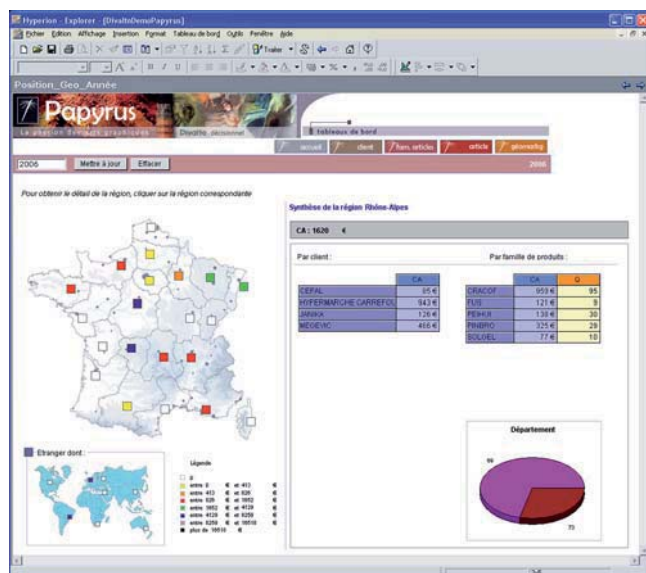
Hyperion - Explorer - [DivaltoDemoPapyrus]

Fichier Edition Affichage Insertion Format Tableau de bord Outils Fenêtre Aide

Position_Geo_Année

Papyrus

Le gestion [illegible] graphiques

Divalto

tableaux de bord

accueil | client | fam. articles | article | géomarketing

2006 | Mettre à jour | Effacer | 2006

Pour obtenir le détail de la région, cliquer sur la région correspondante

Synthèse de la région Rhône-Alpes

CA : 1620 €

Par client :

| | CA |
|---|---|
| CEFAL | 85 € |
| HYPERMARCHE CARREFOU | 943 € |
| JANKA | 126 € |
| MEGEVIC | 466 € |

Par famille de produits :

| | CA | Q |
|---|---|---|
| CRACOF | 959 € | 95 |
| FUS | 121 € | 9 |
| PEIHUI | 138 € | 30 |
| FINBRO | 325 € | 28 |
| SOLEIL | 77 € | 10 |

Département

96

73

Etranger dont :

Légende

0
entre 1 € et 413 €
entre 413 € et 826 €
entre 826 € et 1652 €
entre 1652 € et 4129 €
entre 4129 € et 8258 €
entre 8258 € et 16516 €
plus de 16516 €